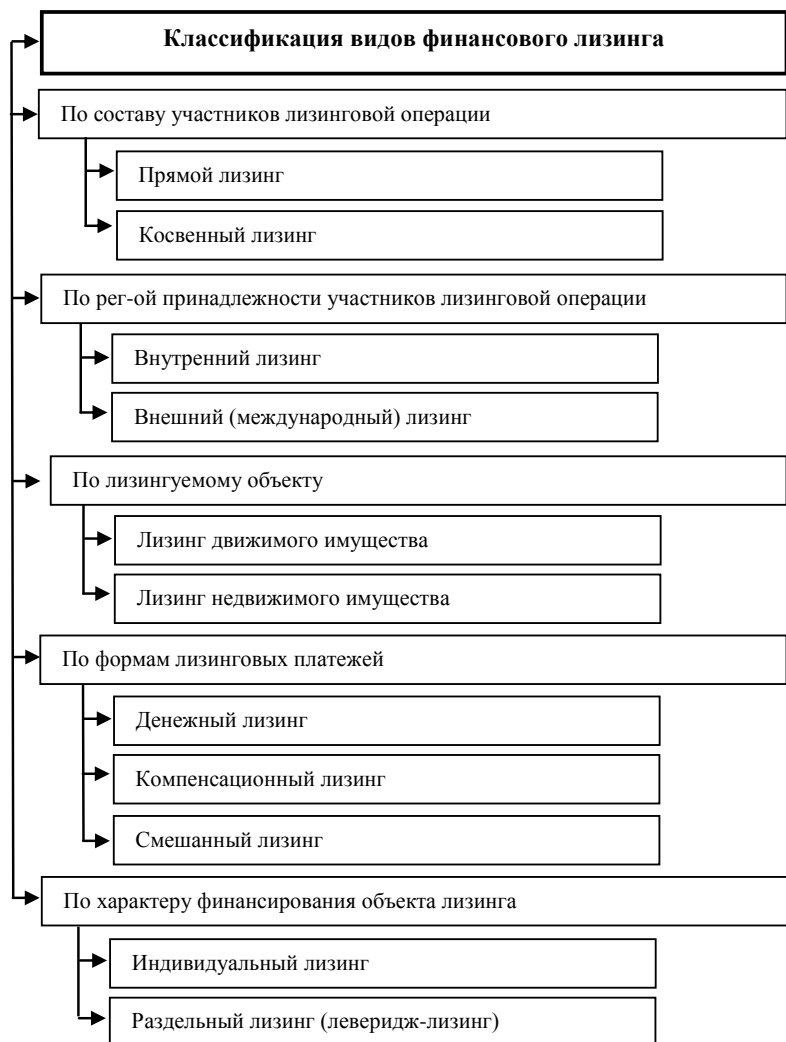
Классификация видов финансового лизинга

По составу участников лизинговой операции

Прямой лизинг

Косвенный лизинг

По рег-ой принадлежности участников лизинговой операции

Внутренний лизинг

Внешний (международный) лизинг

По лизингуемому объекту

Лизинг движимого имущества

Лизинг недвижимого имущества

По формам лизинговых платежей

Денежный лизинг

Компенсационный лизинг

Смешанный лизинг

По характеру финансирования объекта лизинга

Индивидуальный лизинг

Раздельный лизинг (леверидж-лизинг)